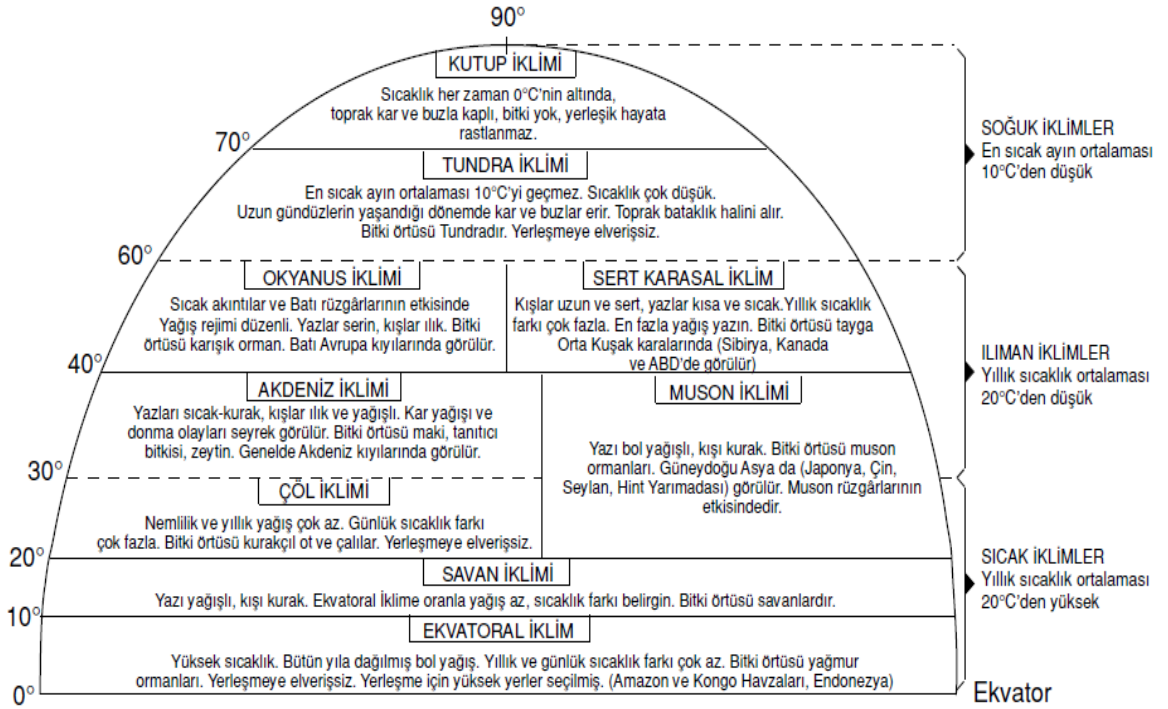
90°

KUTUP İKLİMİ
Sıcaklık her zaman 0°C'nin altında, toprak kar ve buzla kaplı, bitki yok, yerleşik hayata rastlanmaz.

70°

TUNDRA İKLİMİ
En sıcak ayın ortalaması 10°C'yi geçmez. Sıcaklık çok düşük. Uzun gündüzlerin yaşandığı dönemde kar ve buzlar erir. Toprak bataklık halini alır. Bitki örtüsü Tundradır. Yerleşmeye elverişsiz.

SOĞUK İKLİMLER
En sıcak ayın ortalaması 10°C'den düşük

60°

OKYANUS İKLİMİ
Sıcak akıntılar ve Batı rüzgârlarının etkisinde Yağış rejimi düzenli. Yazlar serin, kışlar ılık. Bitki örtüsü karışık orman. Batı Avrupa kıyılarında görülür.

SERT KARASAL İKLİM
Kışlar uzun ve sert, yazlar kısa ve sıcak.Yıllık sıcaklık farkı çok fazla. En fazla yağış yazın. Bitki örtüsü tayga Orta Kuşak karalarında (Sibirya, Kanada ve ABD'de görülür)

40°

ILIMAN İKLİMLER
Yıllık sıcaklık ortalaması 20°C'den düşük

AKDENİZ İKLİMİ
Yazları sıcak-kurak, kışlar ılık ve yağışlı. Kar yağışı ve donma olayları seyrek görülür. Bitki örtüsü maki, tanıtıcı bitkisi, zeytin. Genelde Akdeniz kıyılarında görülür.

MUSON İKLİMİ
Yazı bol yağışlı, kışı kurak. Bitki örtüsü muson ormanları. Güneydoğu Asya da (Japonya, Çin, Seylan, Hint Yarımadası) görülür. Muson rüzgârlarının etkisindedir.

30°

ÇÖL İKLİMİ
Nemlilik ve yıllık yağış çok az. Günlük sıcaklık farkı çok fazla. Bitki örtüsü kurakçıl ot ve çalılar. Yerleşmeye elverişsiz.

20°

SAVAN İKLİMİ
Yazı yağışlı, kışı kurak. Ekvatoral İklime oranla yağış az, sıcaklık farkı belirgin. Bitki örtüsü savanlardır.

SICAK İKLİMLER
Yıllık sıcaklık ortalaması 20°C'den yüksek

10°

EKVATORAL İKLİM
Yüksek sıcaklık. Bütün yıla dağılmış bol yağış. Yıllık ve günlük sıcaklık farkı çok az. Bitki örtüsü yağmur ormanları. Yerleşmeye elverişsiz. Yerleşme için yüksek yerler seçilmiş. (Amazon ve Kongo Havzaları, Endonezya)

0°
Ekvator